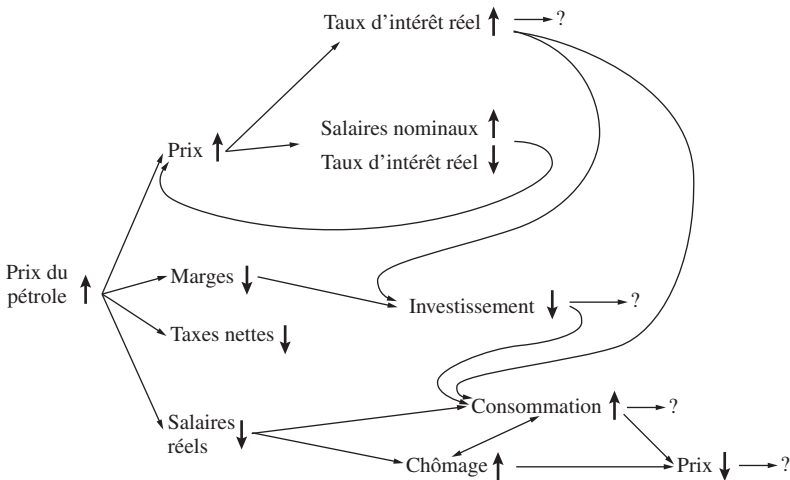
Taux d'intérêt réel ↑ → ?

Prix ↑

Salaires nominaux ↑

Taux d'intérêt réel ↓

Prix du pétrole ↑

Marges ↓

Investissement ↓ → ?

Taxes nettes ↓

Salaires réels ↓

Consommation ↑ → ?

Chômage ↑

Prix ↓ → ?